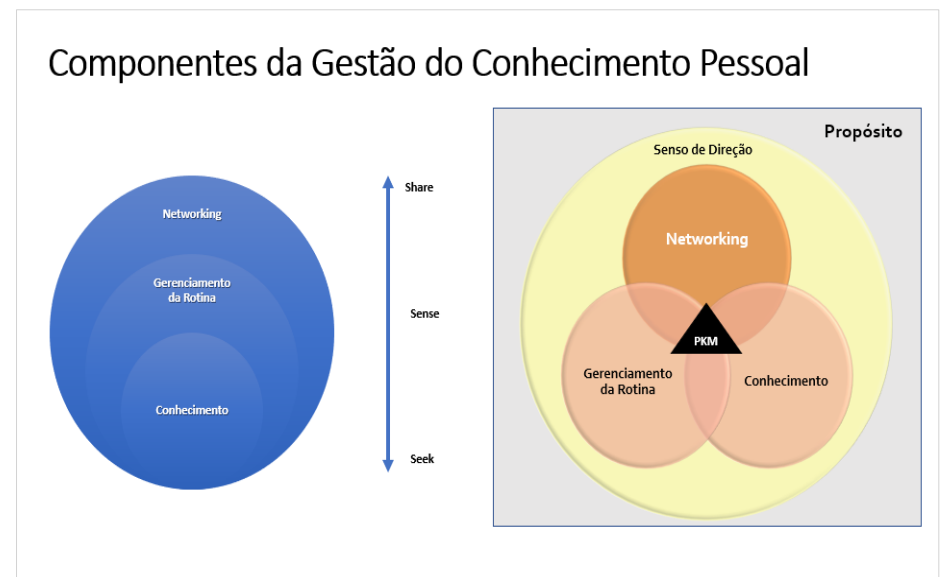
Componentes da Gestão do Conhecimento Pessoal

Networking

Gerenciamento da Rotina

Conhecimento

Share

Sense

Seek

Propósito

Senso de Direção

Networking

PKM

Gerenciamento da Rotina

Conhecimento